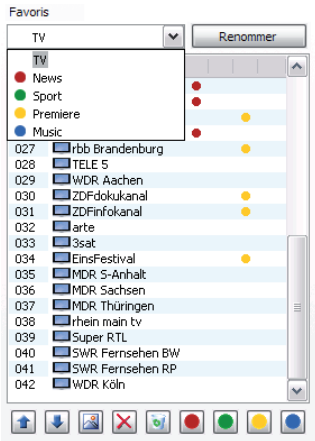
Favoris

TV

Renommer

TV
News
Sport
Premiere
Music

| | |
|---|---|
| 027 | rbb Brandenburg |
| 028 | TELE 5 |
| 029 | WDR Aachen |
| 030 | ZDFdokukanal |
| 031 | ZDFinfokanal |
| 032 | arte |
| 033 | 3sat |
| 034 | EinsFestival |
| 035 | MDR S-Anhalt |
| 036 | MDR Sachsen |
| 037 | MDR Thüringen |
| 038 | rhein main tv |
| 039 | Super RTL |
| 040 | SWR Fernsehen BW |
| 041 | SWR Fernsehen RP |
| 042 | WDR Köln |